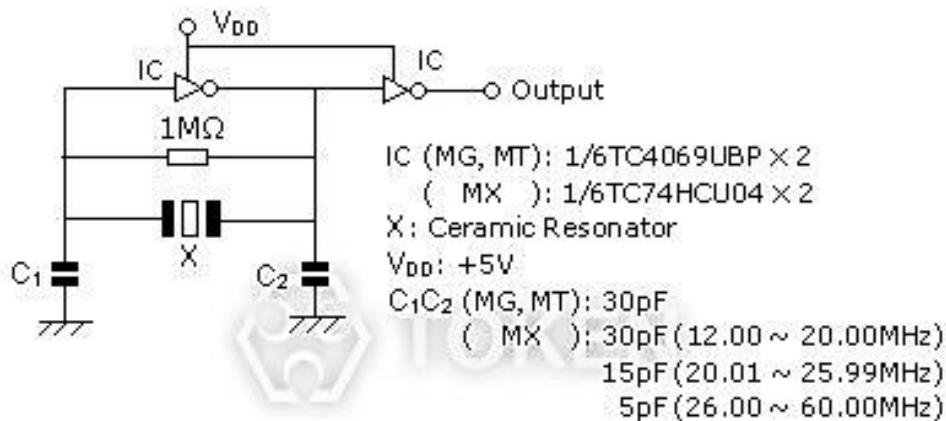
$V_{DD}$
IC
IC
Output
1MΩ
X
$C_1$
$C_2$

IC (MG, MT): 1/6TC4069UBP × 2
( MX ): 1/6TC74HCU04 × 2
X: Ceramic Resonator
$V_{DD}$: +5V
$C_1C_2$ (MG, MT): 30pF
( MX ): 30pF (12.00 ~ 20.00MHz)
15pF (20.01 ~ 25.99MHz)
5pF (26.00 ~ 60.00MHz)

TOKEN